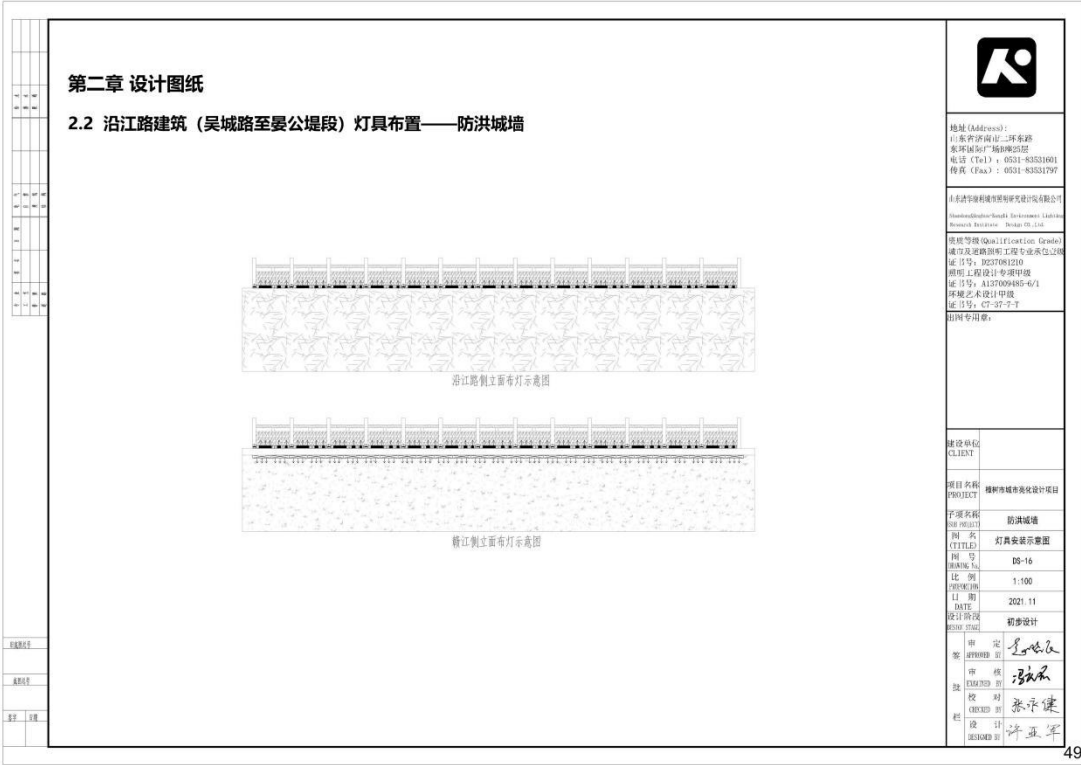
第二章 设计图纸

2.2 沿江路建筑（吴城路至晏公堤段）灯具布置——防洪城墙

沿江路侧立面布灯示意图

赣江侧立面布灯示意图

地址(Address):
山东省济南市二环东路
东环国际广场B座25层
电话(Tel): 0531-83531601
传真(Fax): 0531-83531797

山东清华康利城市照明研究设计院有限公司
ShandongQinghua-Kangli Environment Lighting Research Institute Design Co.,Ltd

资质等级(Qualification Grade)
城市及道路照明工程专业承包2级
证书号: D237081210
照明工程设计专项甲级
证书号: A137009485-6/1
环境艺术设计甲级
证书号: C7-37-7-T
出图专用章:

建设单位 CLIENT

项目名称 PROJECT | 樟树市城市亮化设计项目
子项名称 SUB PROJECT | 防洪城墙
图名 (TITLE) | 灯具安装示意图
图号 DRAWING No. | DS-16
比例 PROPORTION | 1:100
日期 DATE | 2021.11
设计阶段 DESIGN STAGE | 初步设计

签 批 栏
审定 APPROVED BY
审核 EXAMINED BY
校对 CHECKED BY 张永健
设计 DESIGNED BY 许亚军

49